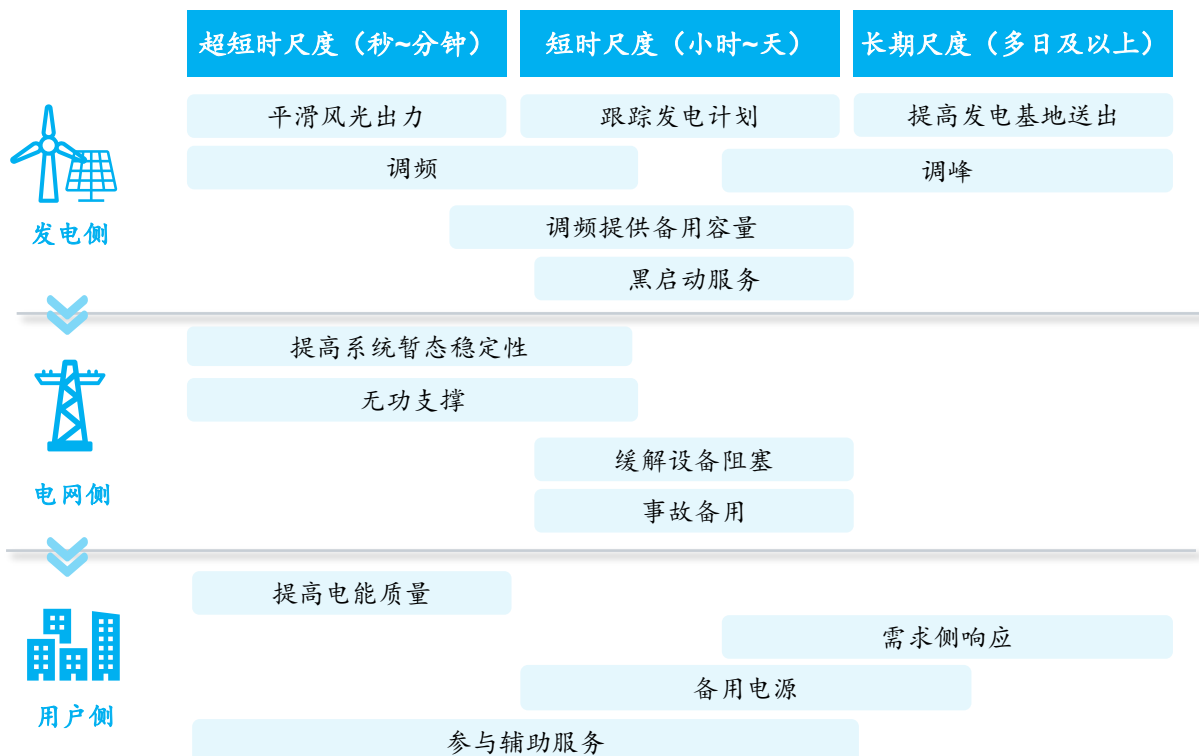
超短时尺度（秒~分钟）

短时尺度（小时~天）

长期尺度（多日及以上）

发电侧

平滑风光出力

跟踪发电计划

提高发电基地送出

调频

调峰

调频提供备用容量

黑启动服务

电网侧

提高系统暂态稳定性

无功支撑

缓解设备阻塞

事故备用

用户侧

提高电能质量

需求侧响应

备用电源

参与辅助服务